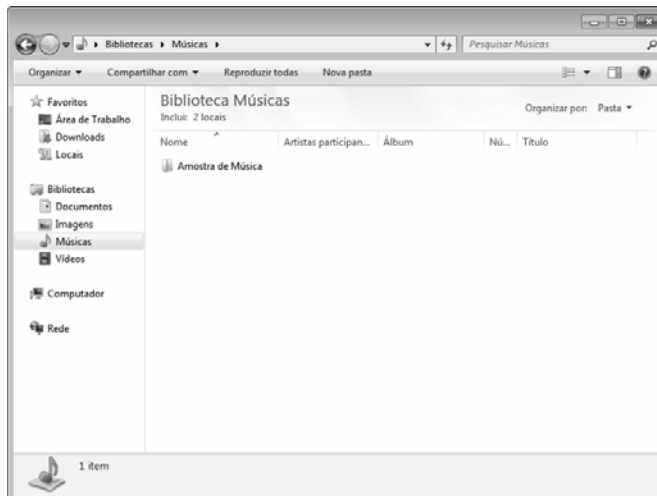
Bibliotecas ▸ Músicas ▸

Pesquisar Músicas

Organizar ▾ Compartilhar com ▾ Reproduzir todas Nova pasta

Favoritos
Área de Trabalho
Downloads
Locais

Bibliotecas
Documentos
Imagens
Músicas
Vídeos

Computador

Rede

Biblioteca Músicas
Inclui: 2 locais

Organizar por: Pasta ▾

| Nome | Artistas participan... | Álbum | Nú... | Título |
|---|---|---|---|---|
| Amostra de Música | | | | |

1 item